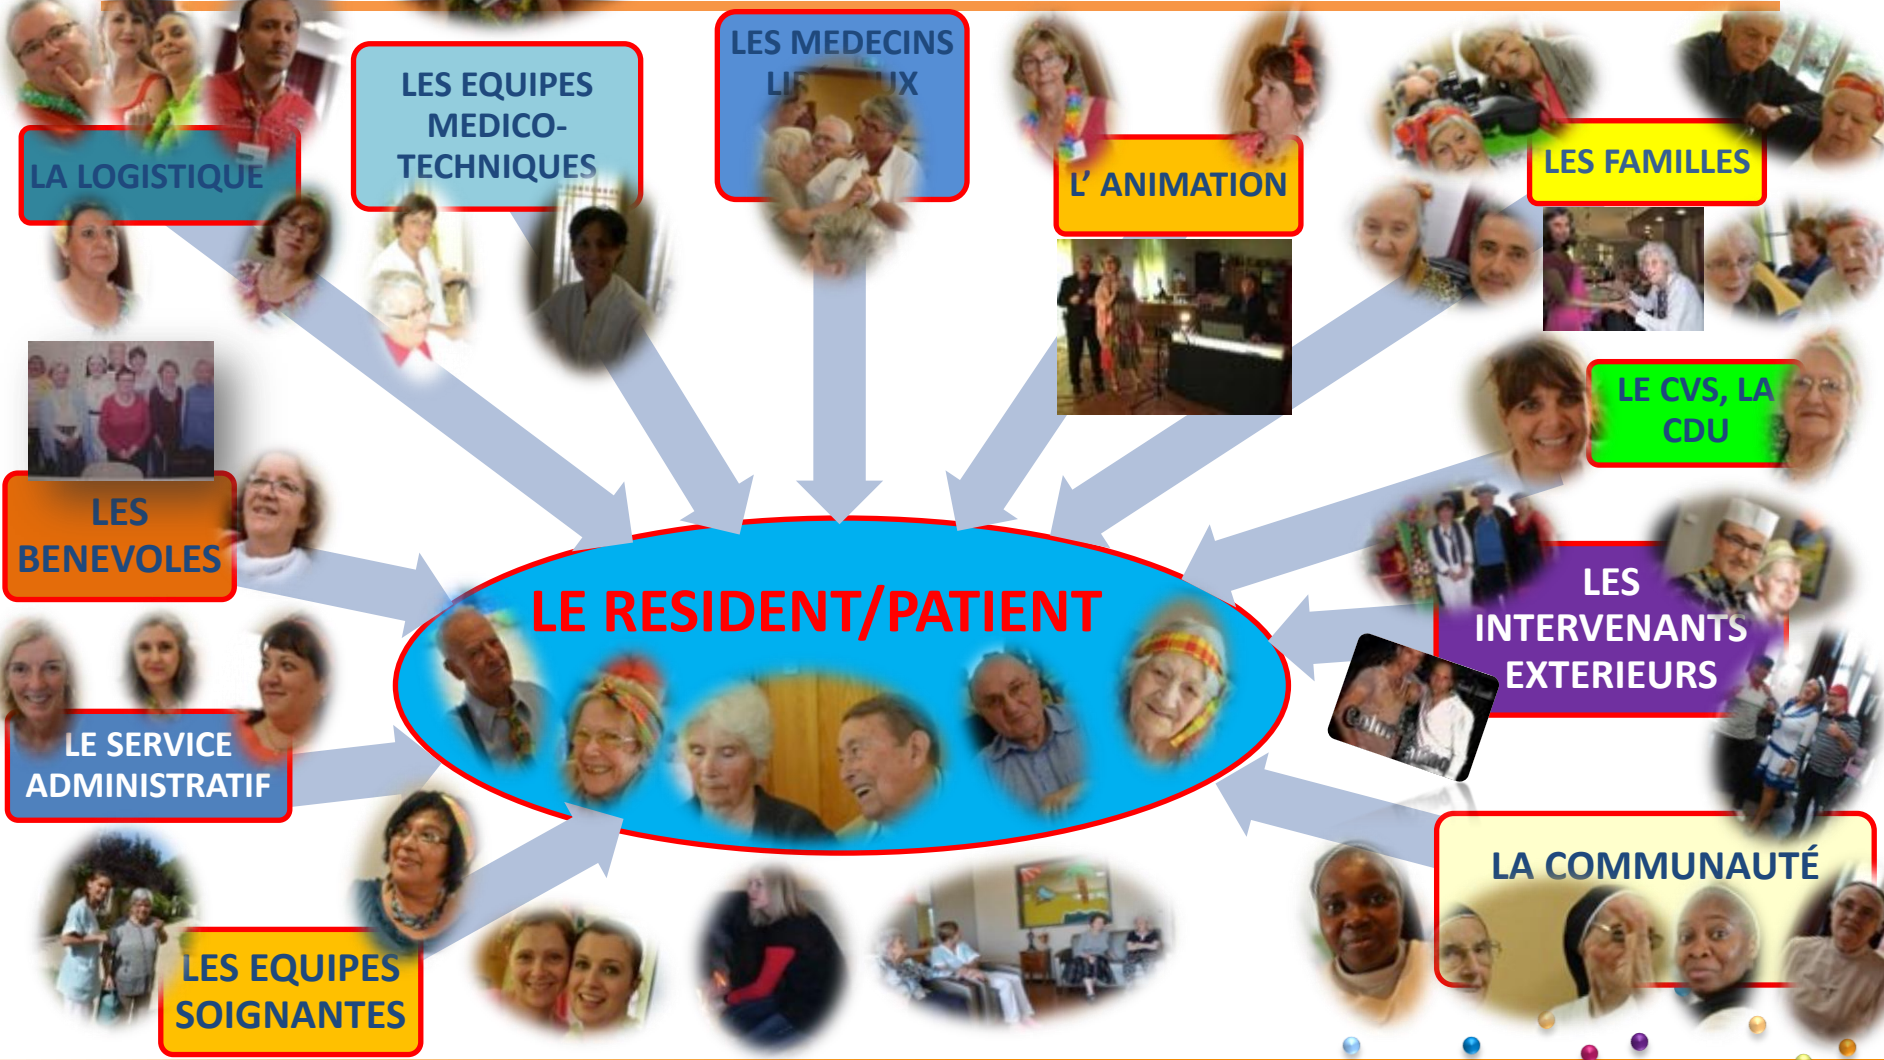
LA LOGISTIQUE

LES EQUIPES MEDICO-TECHNIQUES

LES MEDECINS LI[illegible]X

L' ANIMATION

LES FAMILLES

LE CVS, LA CDU

LES BENEVOLES

LE RESIDENT/PATIENT

LES INTERVENANTS EXTERIEURS

LE SERVICE ADMINISTRATIF

LA COMMUNAUTÉ

LES EQUIPES SOIGNANTES